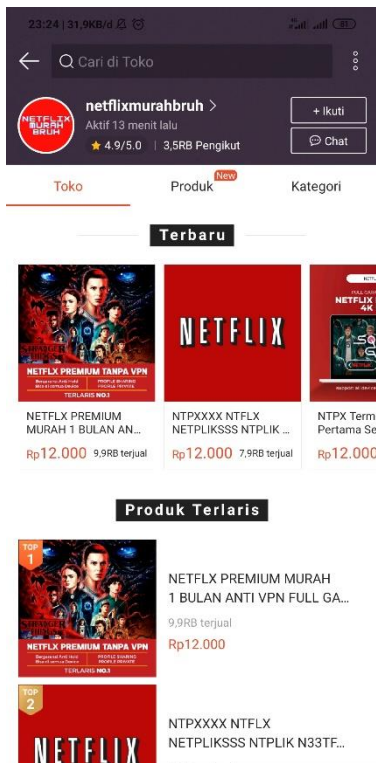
23:24 | 31,9KB/d

Cari di Toko

NETFLIX MURAH BRUH

netflixmurahbruh >

Aktif 13 menit lalu

4.9/5.0 | 3,5RB Pengikut

+ Ikuti

Chat

Toko

Produk New

Kategori

Terbaru

STRANGER THINGS

NETFLX PREMIUM TANPA VPN

Bergaransi Anti Hold | PROFILE SHARING

Bisa di semua Device | PRIVATE DEVICE

TERLARIS NO.1

NETFLIX

FULL GARANSI

NETFLIX 4K

NETFLX PREMIUM MURAH 1 BULAN AN...

Rp12.000 9,9RB terjual

NTPXXXX NTFLX NETPLIKSSS NTPLIK ...

Rp12.000 7,9RB terjual

NTPX Term Pertama Se

Rp12.000

Produk Terlaris

TOP 1

STRANGER THINGS

NETFLX PREMIUM TANPA VPN

Bergaransi Anti Hold | PROFILE SHARING

Bisa di semua Device | PRIVATE DEVICE

TERLARIS NO.1

NETFLX PREMIUM MURAH 1 BULAN ANTI VPN FULL GA...

9,9RB terjual

Rp12.000

TOP 2

NETFLIX

NTPXXXX NTFLX NETPLIKSSS NTPLIK N33TF...